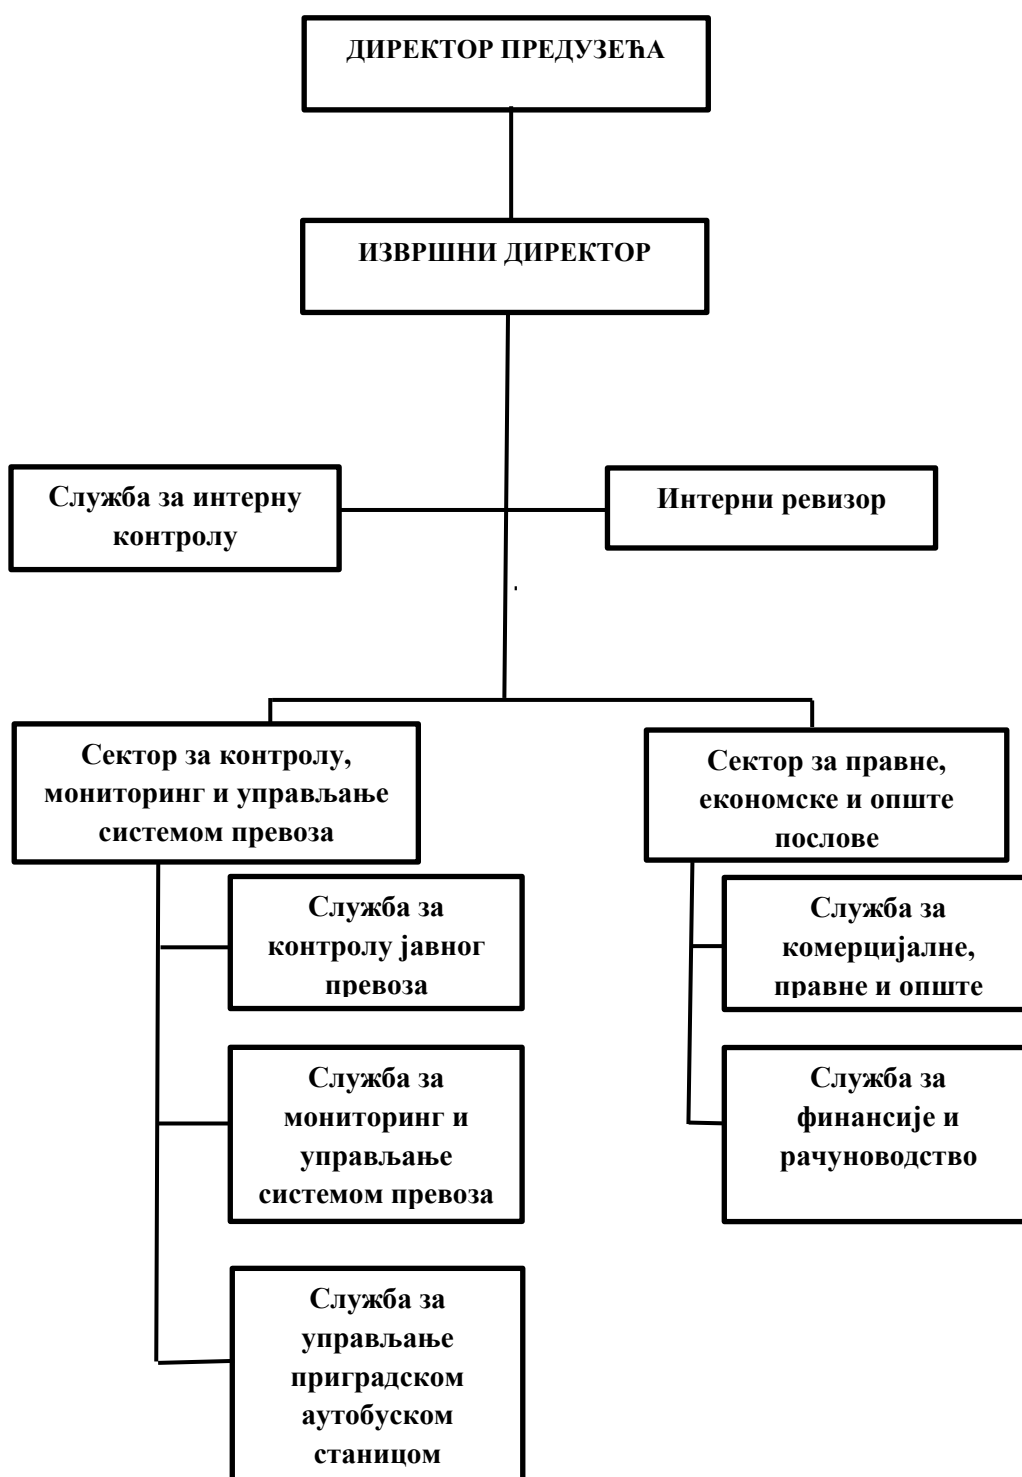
ДИРЕКТОР ПРЕДУЗЕЋА

ИЗВРШНИ ДИРЕКТОР

Служба за интерну контролу

Интерни ревизор

Сектор за контролу, мониторинг и управљање системом превоза

Служба за контролу јавног превоза

Служба за мониторинг и управљање системом превоза

Служба за управљање приградском аутобуском станицом

Сектор за правне, економске и опште послове

Служба за комерцијалне, правне и опште

Служба за финансије и рачуноводство